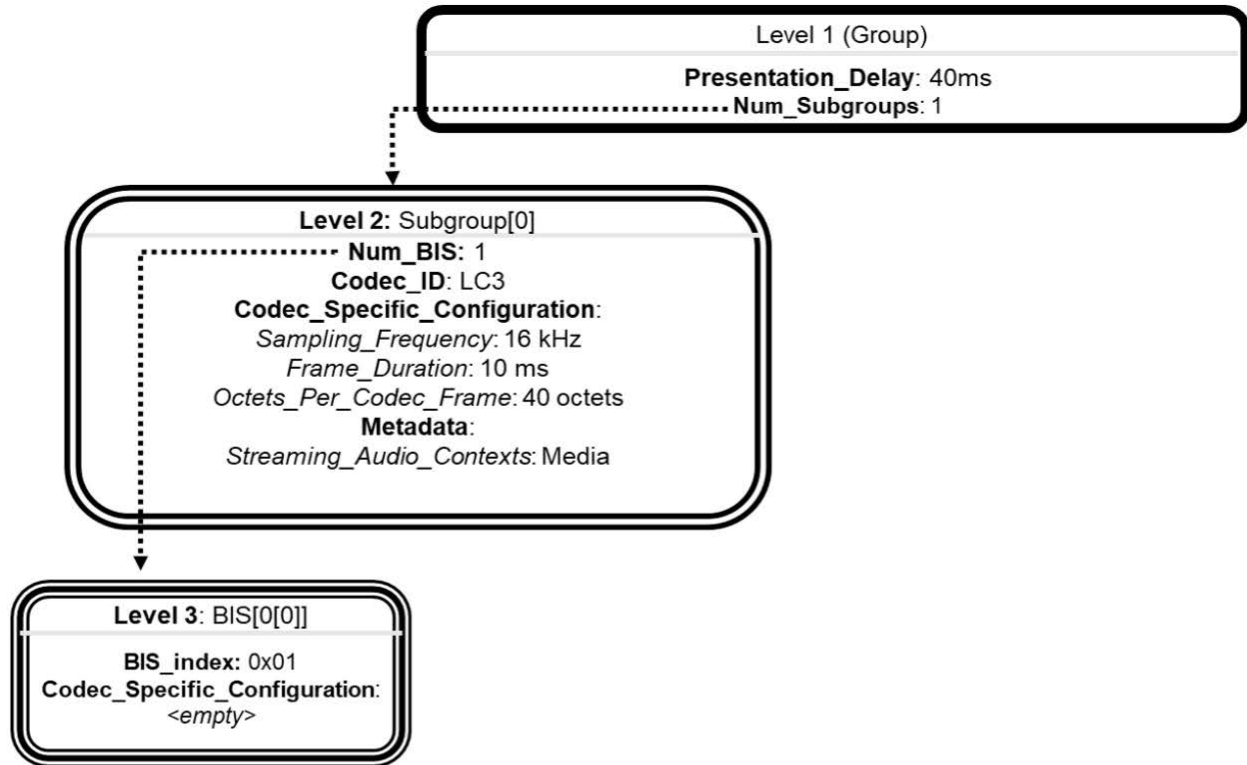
Level 1 (Group)

Presentation_Delay: 40ms
Num_Subgroups: 1

Level 2: Subgroup[0]

Num_BIS: 1
Codec_ID: LC3
Codec_Specific_Configuration:
Sampling_Frequency: 16 kHz
Frame_Duration: 10 ms
Octets_Per_Codec_Frame: 40 octets
Metadata:
Streaming_Audio_Contexts: Media

Level 3: BIS[0[0]]

BIS_index: 0x01
Codec_Specific_Configuration:
<empty>